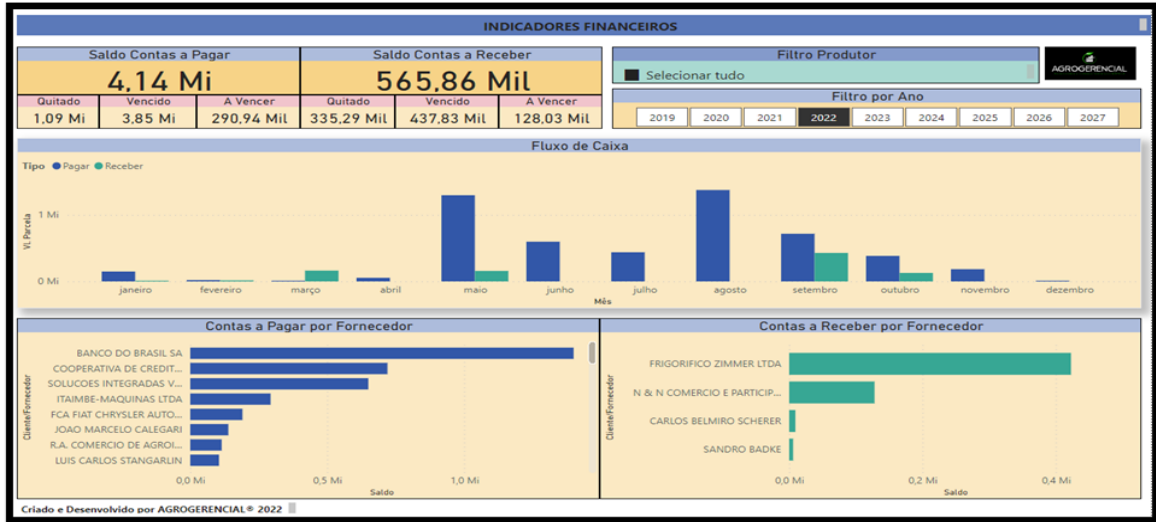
INDICADORES FINANCEIROS

| Saldo Contas a Pagar | | |
|---|---|---|
| 4,14 Mi | | |
| Quitado | Vencido | A Vencer |
| 1,09 Mi | 3,85 Mi | 290,94 Mil |

| Saldo Contas a Receber | | |
|---|---|---|
| 565,86 Mil | | |
| Quitado | Vencido | A Vencer |
| 335,29 Mil | 437,83 Mil | 128,03 Mil |

Filtro Produtor
Selecionar tudo

AGROGERENCIAL

Filtro por Ano
2019 2020 2021 2022 2023 2024 2025 2026 2027

Fluxo de Caixa
Tipo ● Pagar ● Receber
1 Mi
0 Mi
Vl. Parcela
janeiro fevereiro março abril maio junho julho agosto setembro outubro novembro dezembro
Mês

Contas a Pagar por Fornecedor
Cliente/Fornecedor
BANCO DO BRASIL SA
COOPERATIVA DE CREDIT...
SOLUCOES INTEGRADAS V...
ITAIMBE-MAQUINAS LTDA
FCA FIAT CHRYSLER AUTO...
JOAO MARCELO CALEGARI
R.A. COMERCIO DE AGROI...
LUIS CARLOS STANGARLIN
0,0 Mi 0,5 Mi 1,0 Mi
Saldo

Contas a Receber por Fornecedor
Cliente/Fornecedor
FRIGORIFICO ZIMMER LTDA
N & N COMERCIO E PARTICIP...
CARLOS BELMIRO SCHERER
SANDRO BADKE
0,0 Mi 0,2 Mi 0,4 Mi
Saldo

Criado e Desenvolvido por AGROGERENCIAL® 2022